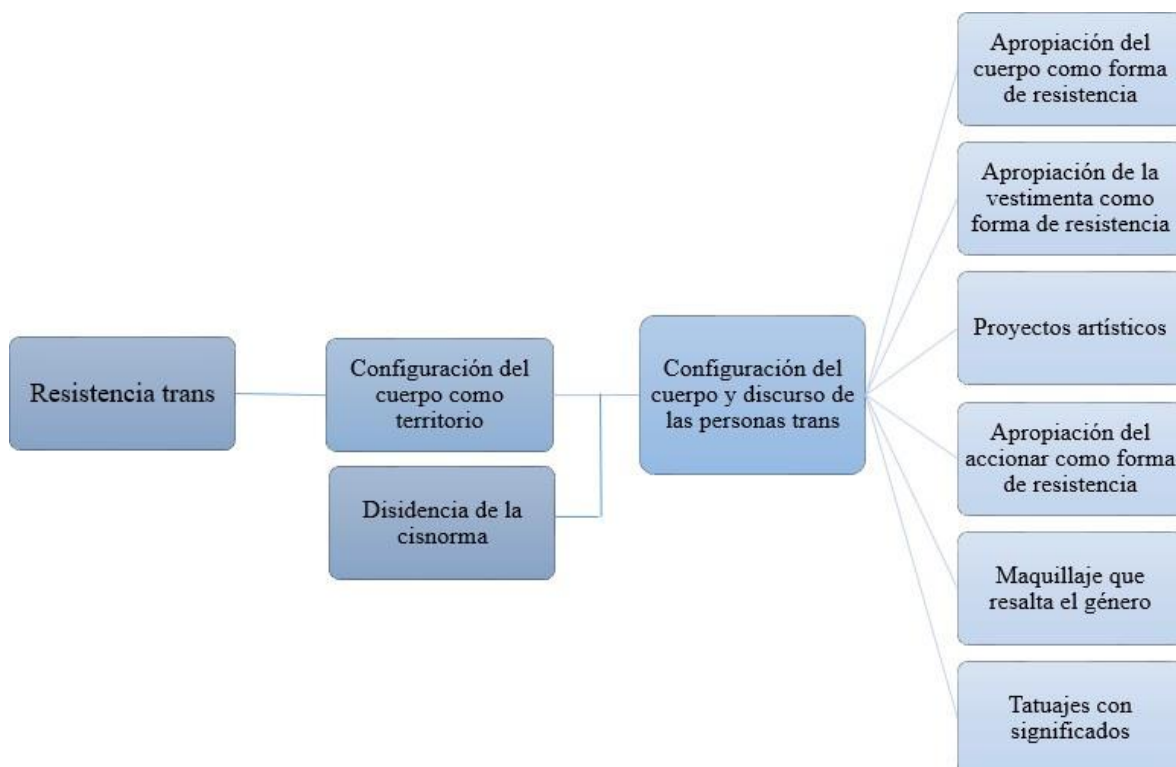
Resistencia trans

Configuración del cuerpo como territorio

Disidencia de la cisnorma

Configuración del cuerpo y discurso de las personas trans

Apropiación del cuerpo como forma de resistencia

Apropiación de la vestimenta como forma de resistencia

Proyectos artísticos

Apropiación del accionar como forma de resistencia

Maquillaje que resalta el género

Tatuajes con significados